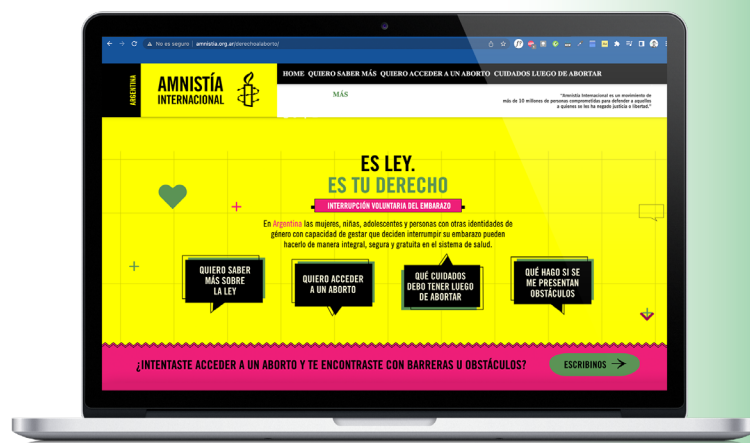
No es seguro | amnistia.org.ar/derechoalaborto/

ARGENTINA
AMNISTÍA INTERNACIONAL

HOME QUIERO SABER MÁS QUIERO ACCEDER A UN ABORTO CUIDADOS LUEGO DE ABORTAR

MÁS

"Amnistía Internacional es un movimiento de más de 10 millones de personas comprometidas para defender a aquellas a quienes se les ha negado justicia o libertad."

ES LEY.
ES TU DERECHO
INTERRUPCIÓN VOLUNTARIA DEL EMBARAZO

En Argentina las mujeres, niñas, adolescentes y personas con otras identidades de género con capacidad de gestar que deciden interrumpir su embarazo pueden hacerlo de manera integral, segura y gratuita en el sistema de salud.

QUIERO SABER MÁS SOBRE LA LEY

QUIERO ACCEDER A UN ABORTO

QUÉ CUIDADOS DEBO TENER LUEGO DE ABORTAR

QUÉ HAGO SI SE ME PRESENTAN OBSTÁCULOS

¿INTENTASTE ACCEDER A UN ABORTO Y TE ENCONTRASTE CON BARRERAS U OBSTÁCULOS?

ESCRIBINOS